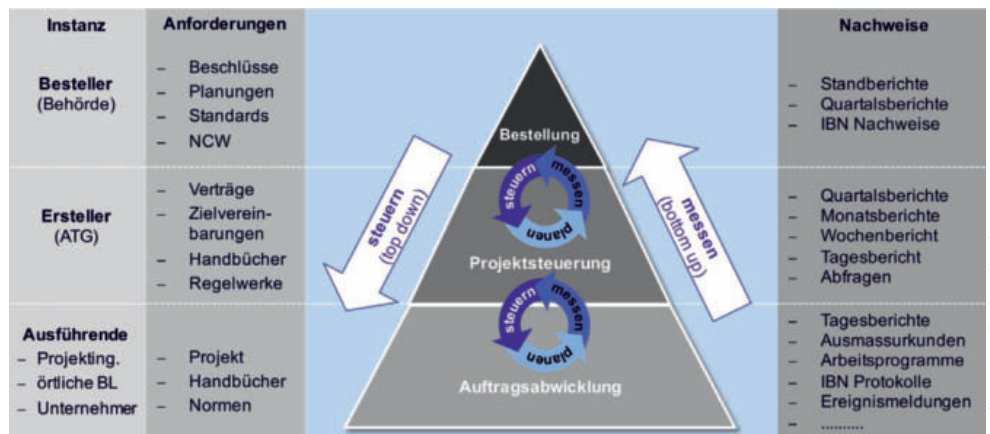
| Instanz | Anforderungen | | Nachweise |
|---|---|---|---|
| **Besteller** (Behörde) | – Beschlüsse<br>– Planungen<br>– Standards<br>– NCW | Bestellung | – Standberichte<br>– Quartalsberichte<br>– IBN Nachweise |
| **Ersteller** (ATG) | – Verträge<br>– Zielvereinbarungen<br>– Handbücher<br>– Regelwerke | Projektsteuerung | – Quartalsberichte<br>– Monatsberichte<br>– Wochenbericht<br>– Tagesbericht<br>– Abfragen |
| **Ausführende**<br>– Projekting.<br>– örtliche BL<br>– Unternehmer | – Projekt<br>– Handbücher<br>– Normen | Auftragsabwicklung | – Tagesberichte<br>– Ausmassurkunden<br>– Arbeitsprogramme<br>– IBN Protokolle<br>– Ereignismeldungen<br>– .......... |

steuern (top down)

messen (bottom up)

steuern messen planen

steuern messen planen